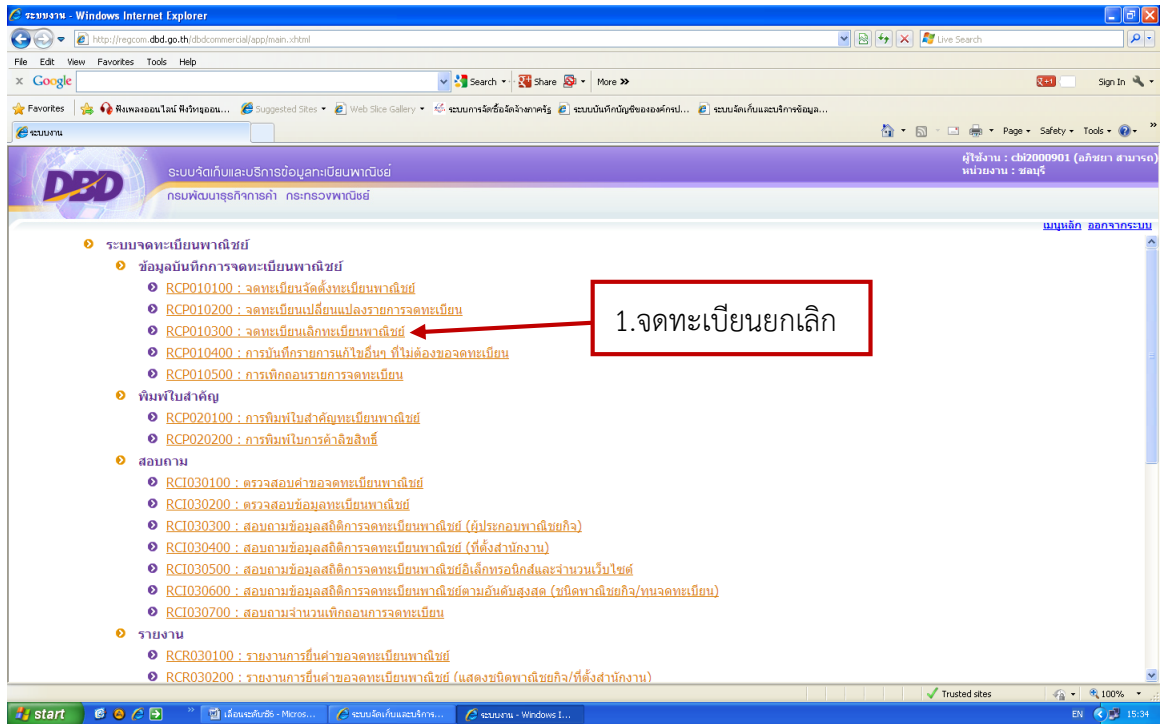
ระบบงาน - Windows Internet Explorer

http://regcom.dbd.go.th/dbdcommercial/app/main.xhtml

Live Search

File Edit View Favorites Tools Help

Google

Search · Share · More »

Sign In

Favorites ฟังเพลงออนไลน์ ฟังวิทยุออน... Suggested Sites · Web Slice Gallery · ระบบการจัดซื้อจัดจ้างภาครัฐ ระบบบันทึกบัญชีขององค์กรป... ระบบจัดเก็บและบริการข้อมูล...

ระบบงาน

Page · Safety · Tools ·

DBD

ระบบจัดเก็บและบริการข้อมูลทะเบียนพาณิชย์

กรมพัฒนาธุรกิจการค้า กระทรวงพาณิชย์

ผู้ใช้งาน : cbi2000901 (ลภัชยา สามารถ)
หน่วยงาน : ชลบุรี

เมนูหลัก ออกจากระบบ

ระบบจดทะเบียนพาณิชย์

ข้อมูลบันทึกการจดทะเบียนพาณิชย์

RCP010100 : จดทะเบียนจัดตั้งทะเบียนพาณิชย์

RCP010200 : จดทะเบียนเปลี่ยนแปลงรายการจดทะเบียน

RCP010300 : จดทะเบียนเลิกทะเบียนพาณิชย์

1.จดทะเบียนยกเลิก

RCP010400 : การบันทึกรายการแก้ไขอื่นๆ ที่ไม่ต้องขอจดทะเบียน

RCP010500 : การเพิกถอนรายการจดทะเบียน

พิมพ์ใบสำคัญ

RCP020100 : การพิมพ์ใบสำคัญทะเบียนพาณิชย์

RCP020200 : การพิมพ์ใบการค้าลิขสิทธิ์

สอบถาม

RCI030100 : ตรวจสอบคำขอจดทะเบียนพาณิชย์

RCI030200 : ตรวจสอบข้อมูลทะเบียนพาณิชย์

RCI030300 : สอบถามข้อมูลสถิติการจดทะเบียนพาณิชย์ (ผู้ประกอบพาณิชยกิจ)

RCI030400 : สอบถามข้อมูลสถิติการจดทะเบียนพาณิชย์ (ที่ตั้งสำนักงาน)

RCI030500 : สอบถามข้อมูลสถิติการจดทะเบียนพาณิชย์อิเล็กทรอนิกส์และจำนวนเว็บไซต์

RCI030600 : สอบถามข้อมูลสถิติการจดทะเบียนพาณิชย์ตามอันดับสูงสุด (ชนิดพาณิชยกิจ/ทุนจดทะเบียน)

RCI030700 : สอบถามจำนวนเพิกถอนการจดทะเบียน

รายงาน

RCR030100 : รายงานการยื่นคำขอจดทะเบียนพาณิชย์

RCR030200 : รายงานการยื่นคำขอจดทะเบียนพาณิชย์ (แสดงชนิดพาณิชยกิจ/ที่ตั้งสำนักงาน)

Trusted sites 100%

start เลื่อนระดับซี6 - Micros... ระบบจัดเก็บและบริการ... ระบบงาน - Windows I... EN 15:34